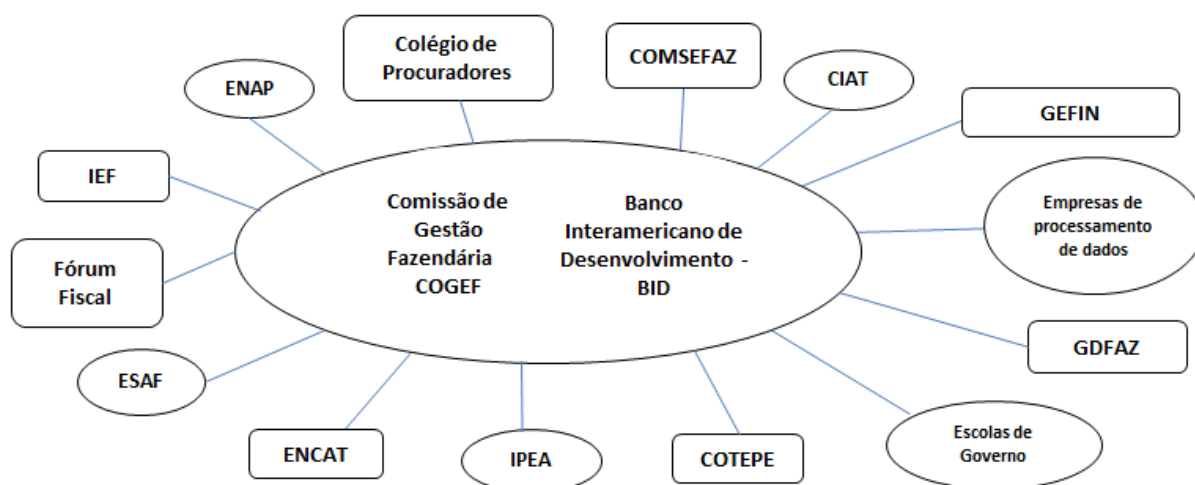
Colégio de Procuradores

COMSEFAZ

ENAP

CIAT

GEFIN

IEF

Comissão de Gestão Fazendária COGEF

Banco Interamericano de Desenvolvimento - BID

Empresas de processamento de dados

Fórum Fiscal

GDFAZ

ESAF

Escolas de Governo

ENCAT

IPEA

COTEPE